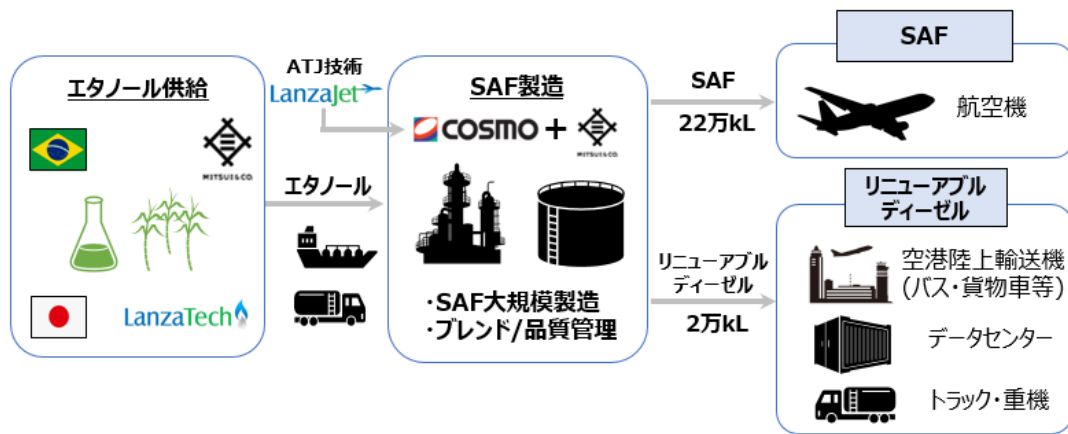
エタノール供給

MITSUI&CO.

LanzaTech

ATJ技術
LanzaJet

エタノール

SAF製造

COSMO + MITSUI&CO.

・SAF大規模製造
・ブレンド/品質管理

SAF
22万kL

リニューアブル
ディーゼル
2万kL

SAF

航空機

リニューアブル
ディーゼル

空港陸上輸送機
(バス・貨物車等)

データセンター

トラック・重機